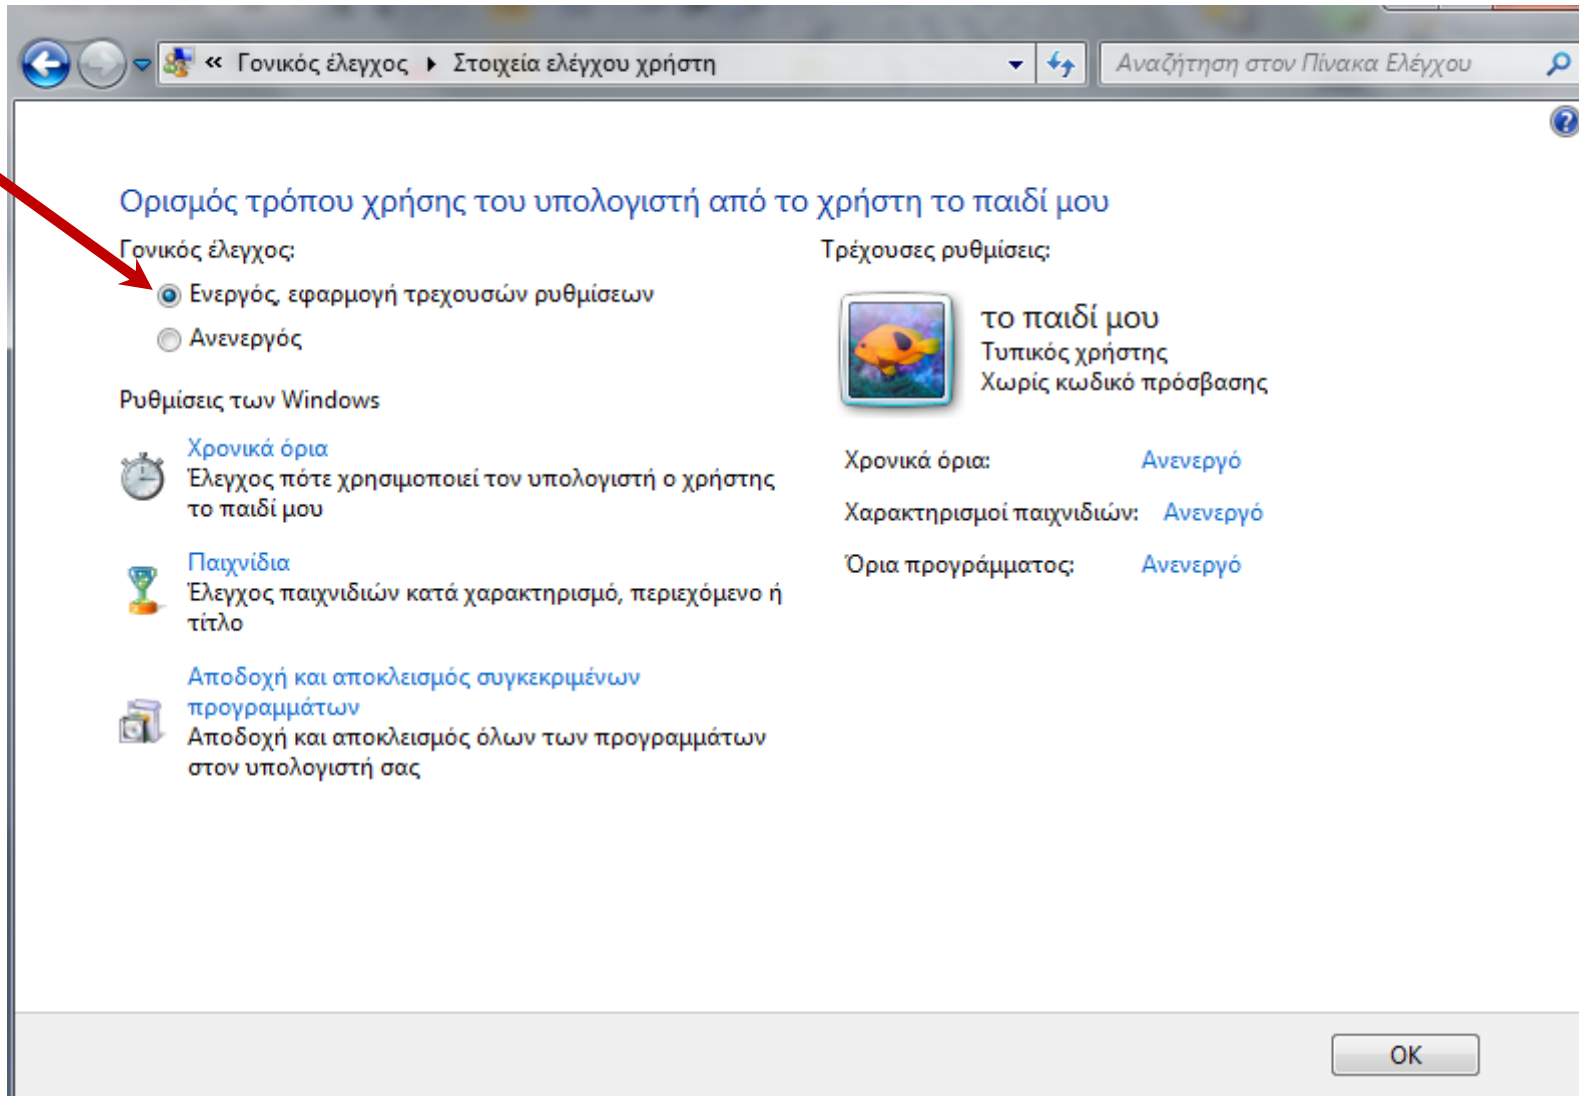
« Γονικός έλεγχος ▸ Στοιχεία ελέγχου χρήστη

Αναζήτηση στον Πίνακα Ελέγχου

Ορισμός τρόπου χρήσης του υπολογιστή από το χρήστη το παιδί μου

Γονικός έλεγχος:

Ενεργός, εφαρμογή τρεχουσών ρυθμίσεων

Ανενεργός

Ρυθμίσεις των Windows

Χρονικά όρια
Έλεγχος πότε χρησιμοποιεί τον υπολογιστή ο χρήστης το παιδί μου

Παιχνίδια
Έλεγχος παιχνιδιών κατά χαρακτηρισμό, περιεχόμενο ή τίτλο

Αποδοχή και αποκλεισμός συγκεκριμένων προγραμμάτων
Αποδοχή και αποκλεισμός όλων των προγραμμάτων στον υπολογιστή σας

Τρέχουσες ρυθμίσεις:

το παιδί μου
Τυπικός χρήστης
Χωρίς κωδικό πρόσβασης

Χρονικά όρια: Ανενεργό

Χαρακτηρισμοί παιχνιδιών: Ανενεργό

Όρια προγράμματος: Ανενεργό

OK